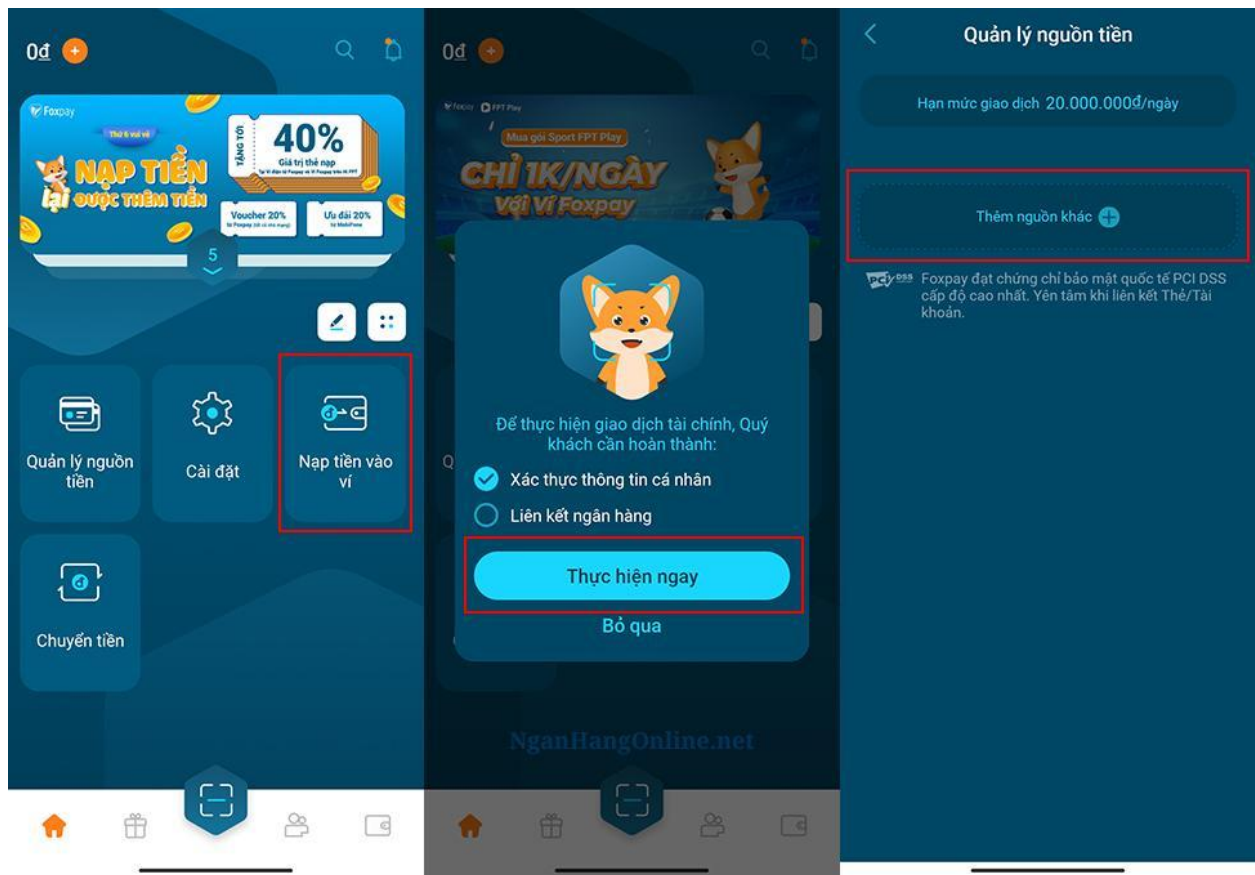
0đ

Foxpay

Thứ 6 vui vẻ

NẠP TIỀN lại ĐƯỢC THÊM TIỀN

TẶNG TỚI 40% Giá trị thẻ nạp

Voucher 20%

Ưu đãi 20%

5

Quản lý nguồn tiền

Cài đặt

Nạp tiền vào ví

Chuyển tiền

0đ

Foxpay FPT Play

Mua gói Sport FPT Play

CHỈ 1K/NGÀY Với Ví Foxpay

Để thực hiện giao dịch tài chính, Quý khách cần hoàn thành:

Xác thực thông tin cá nhân

Liên kết ngân hàng

Thực hiện ngay

Bỏ qua

NganHangOnline.net

Quản lý nguồn tiền

Hạn mức giao dịch 20.000.000đ/ngày

Thêm nguồn khác

PCI DSS Foxpay đạt chứng chỉ bảo mật quốc tế PCI DSS cấp độ cao nhất. Yên tâm khi liên kết Thẻ/Tài khoản.